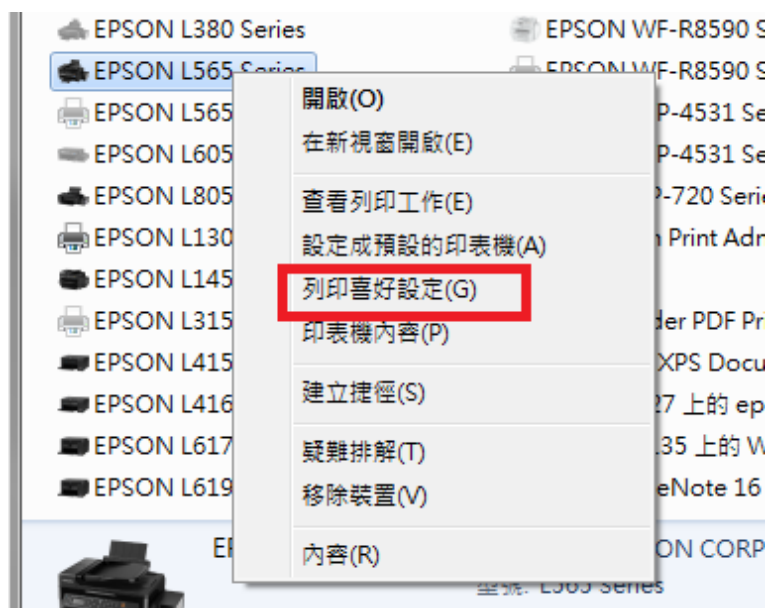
EPSON L380 Series
EPSON L565 Series
EPSON L565
EPSON L605
EPSON L805
EPSON L130
EPSON L145
EPSON L315
EPSON L415
EPSON L416
EPSON L617
EPSON L619

EPSON WF-R8590 S
EPSON WF-R8590 S
P-4531 Se
P-4531 Se
P-720 Serie
n Print Adm
der PDF Pri
XPS Docu
27 上的 ep
35 上的 W
eNote 16

開啟(O)
在新視窗開啟(E)
查看列印工作(E)
設定成預設的印表機(A)
列印喜好設定(G)
印表機內容(P)
建立捷徑(S)
疑難排解(T)
移除裝置(V)
內容(R)

EI
ON CORP
型號: L565 Series